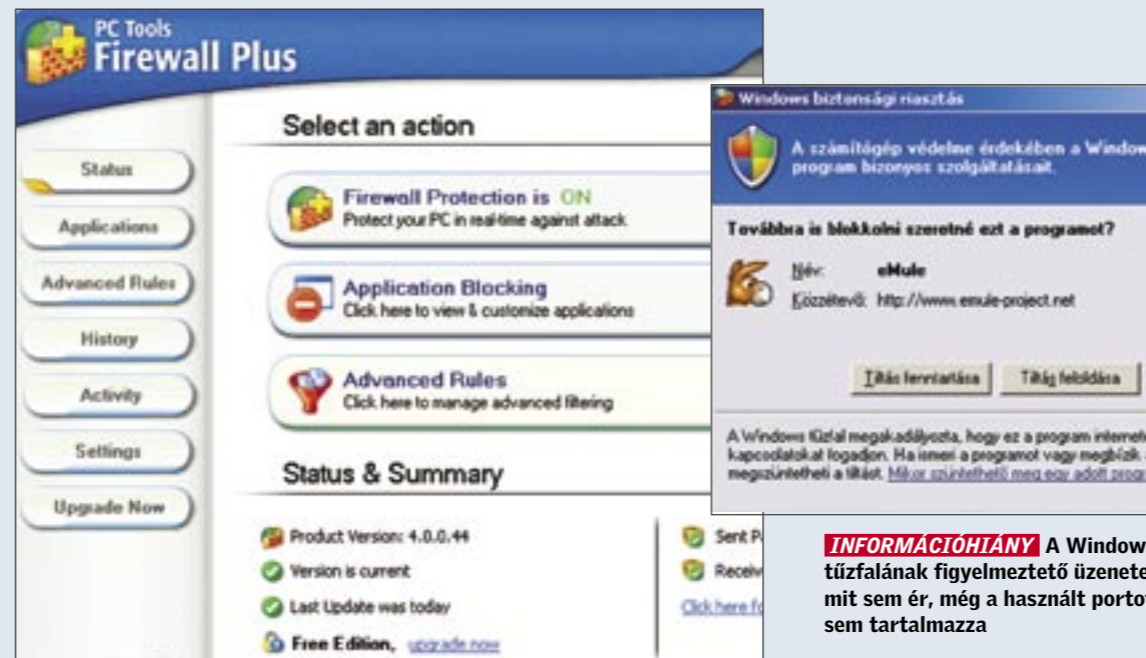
PC Tools
Firewall Plus

Status
Applications
Advanced Rules
History
Activity
Settings
Upgrade Now

Select an action

Firewall Protection is ON
Protect your PC in real-time against attack.

Application Blocking
Click here to view & customize applications

Advanced Rules
Click here to manage advanced filtering

Status & Summary

Product Version: 4.0.0.44
Version is current
Last Update was today
Free Edition, upgrade now

Sent P
Receiv
Click here fo

Windows biztonsági riasztás

A számítógép védelme érdekében a Window program bizonyos szolgáltatásait.

Továbbra is blokkolni szeretné ezt a programot?

Név: eMule
Közzétevő: http://www.emule-project.net

Tiltás fenntartása
Tiltás feloldása

A Windows tűzfal megakadályozta, hogy ez a program internete kapcsolatokat fogadjon. Ha ismeri a programot vagy megbízik megszüntetheti a tiltást. Mikor szüntethető meg egy adott progr

INFORMÁCIÓHIÁNY A Window tűzfalának figyelmeztető üzenete mit sem ér, még a használt portot sem tartalmazza